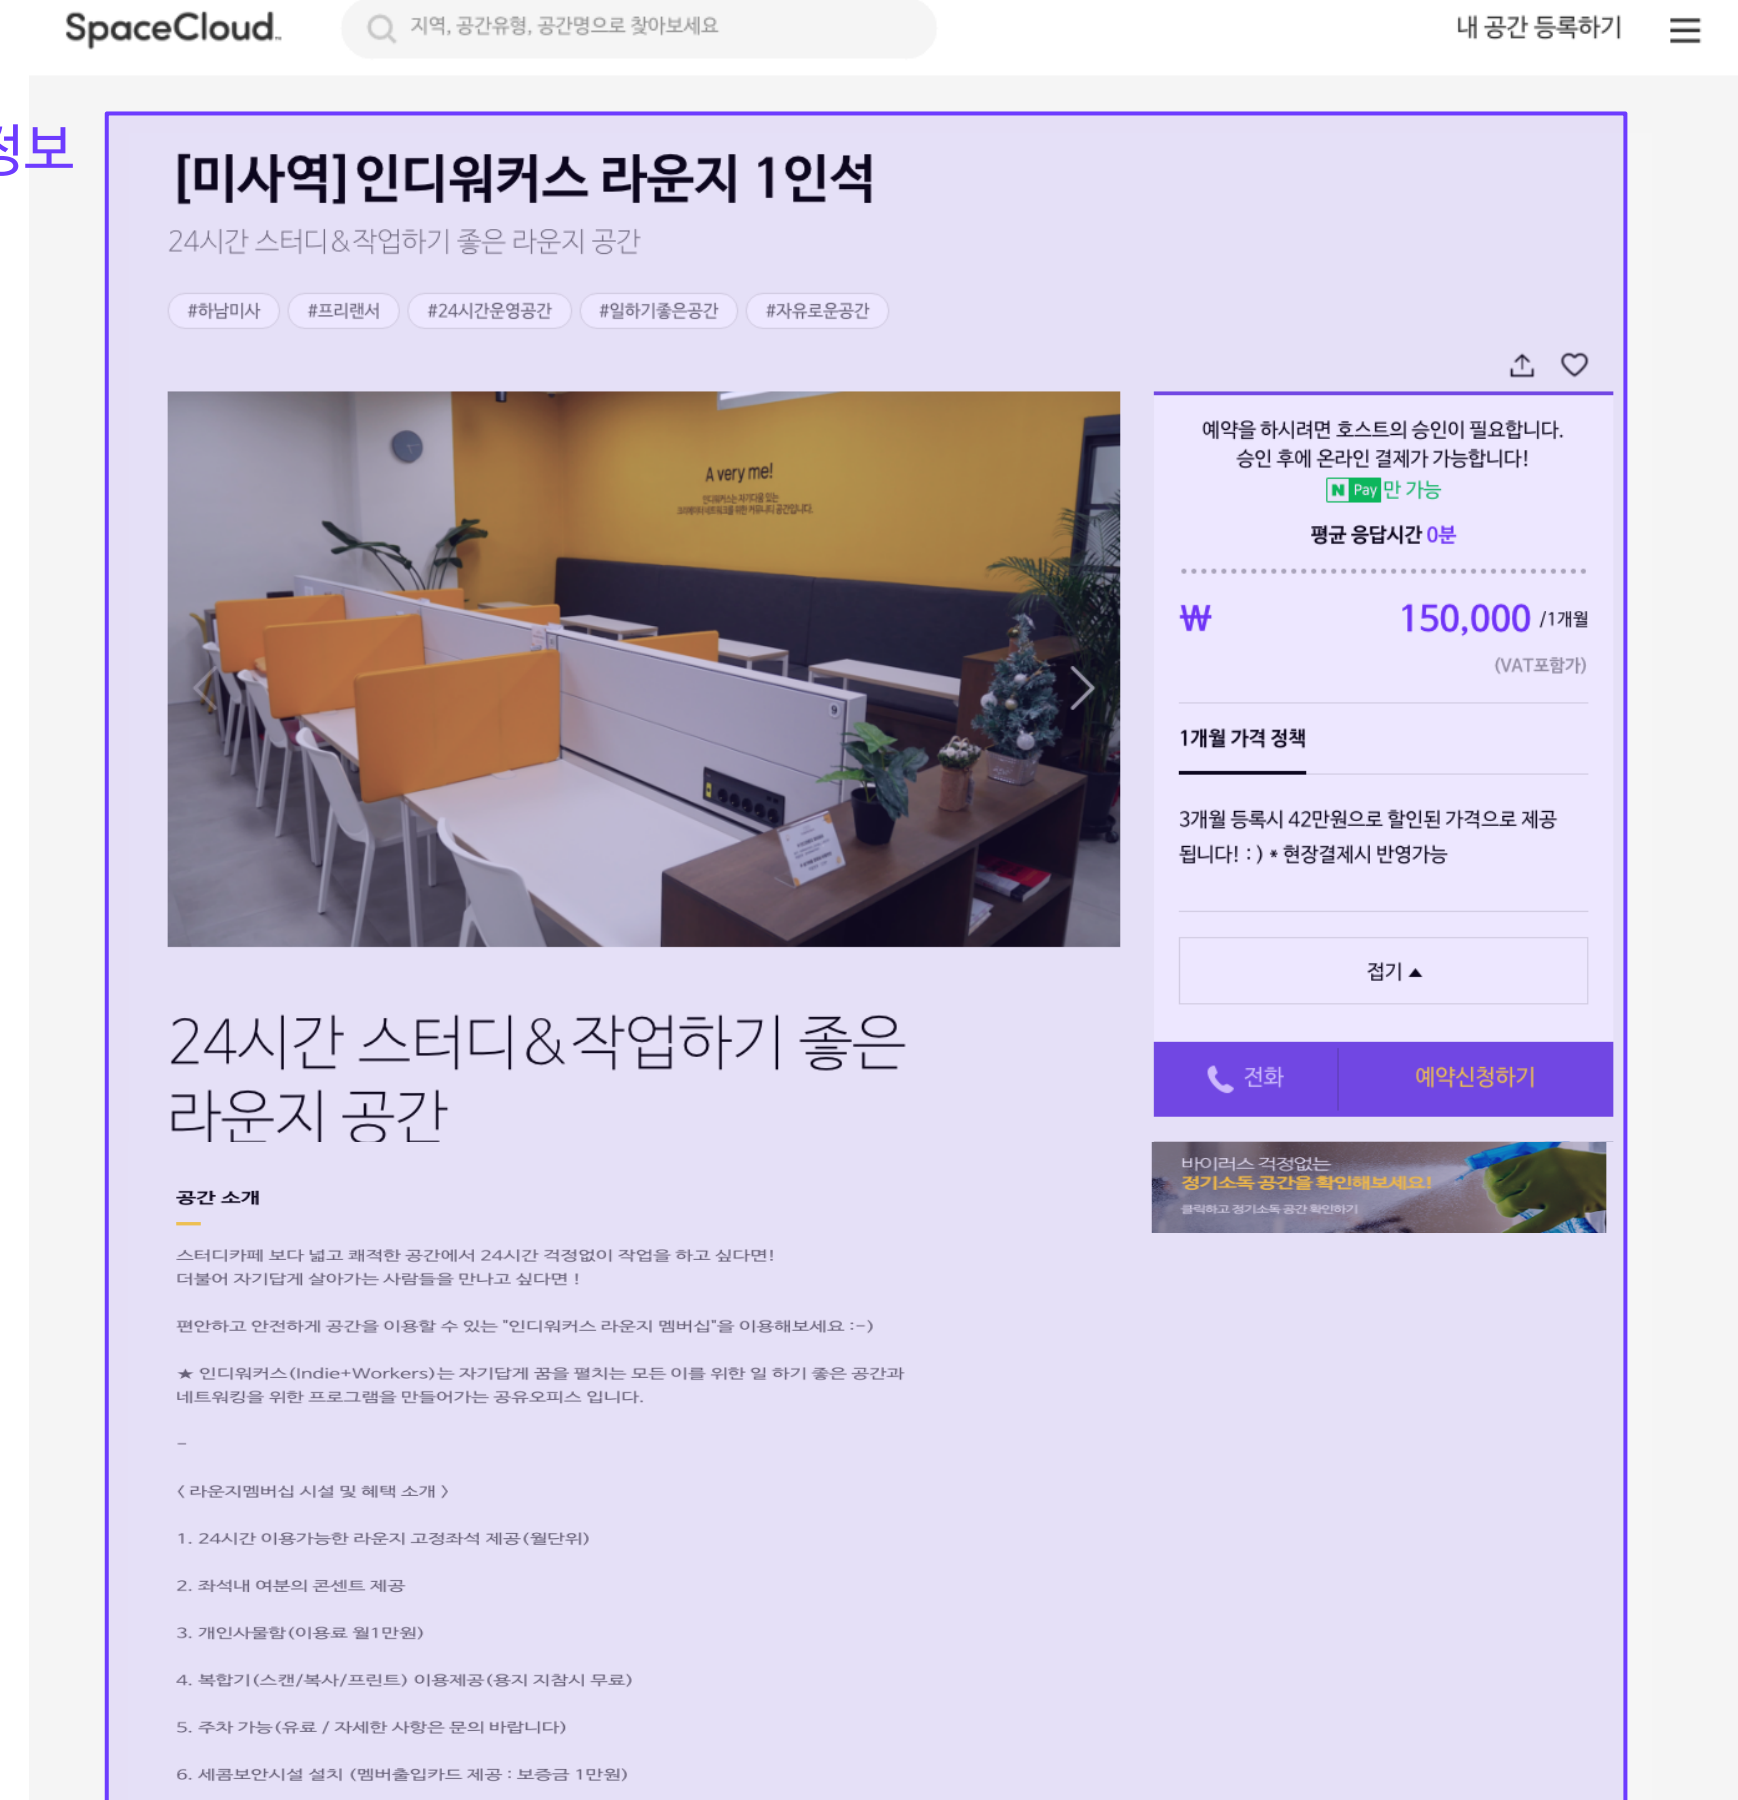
SpaceCloud.

지역, 공간유형, 공간명으로 찾아보세요

내 공간 등록하기

정보

[미사역]인디워커스 라운지 1인석

24시간 스터디&작업하기 좋은 라운지 공간

#하남미사 #프리랜서 #24시간운영공간 #일하기좋은공간 #자유로운공간

A very me!

예약을 하시려면 호스트의 승인이 필요합니다. 승인 후에 온라인 결제가 가능합니다!

N Pay 만 가능

평균 응답시간 0분

₩ 150,000 /1개월

(VAT포함가)

1개월 가격 정책

3개월 등록시 42만원으로 할인된 가격으로 제공됩니다! :) * 현장결제시 반영가능

접기 ▲

전화 예약신청하기

바이러스 걱정없는
정기소독 공간을 확인해보세요!
클릭하고 정기소독 공간 확인하기

24시간 스터디&작업하기 좋은 라운지 공간

공간 소개

스터디카페 보다 넓고 쾌적한 공간에서 24시간 걱정없이 작업을 하고 싶다면!
더불어 자기답게 살아가는 사람들을 만나고 싶다면 !

편안하고 안전하게 공간을 이용할 수 있는 "인디워커스 라운지 멤버십"을 이용해보세요 :-)

★ 인디워커스(Indie+Workers)는 자기답게 꿈을 펼치는 모든 이를 위한 일 하기 좋은 공간과 네트워킹을 위한 프로그램을 만들어가는 공유오피스 입니다.

-

< 라운지멤버십 시설 및 혜택 소개 >

1. 24시간 이용가능한 라운지 고정좌석 제공(월단위)

2. 좌석내 여분의 콘센트 제공

3. 개인사물함(이용료 월1만원)

4. 복합기(스캔/복사/프린트) 이용제공(용지 지참시 무료)

5. 주차 가능(유료 / 자세한 사항은 문의 바랍니다)

6. 세콤보안시설 설치 (멤버출입카드 제공 : 보증금 1만원)